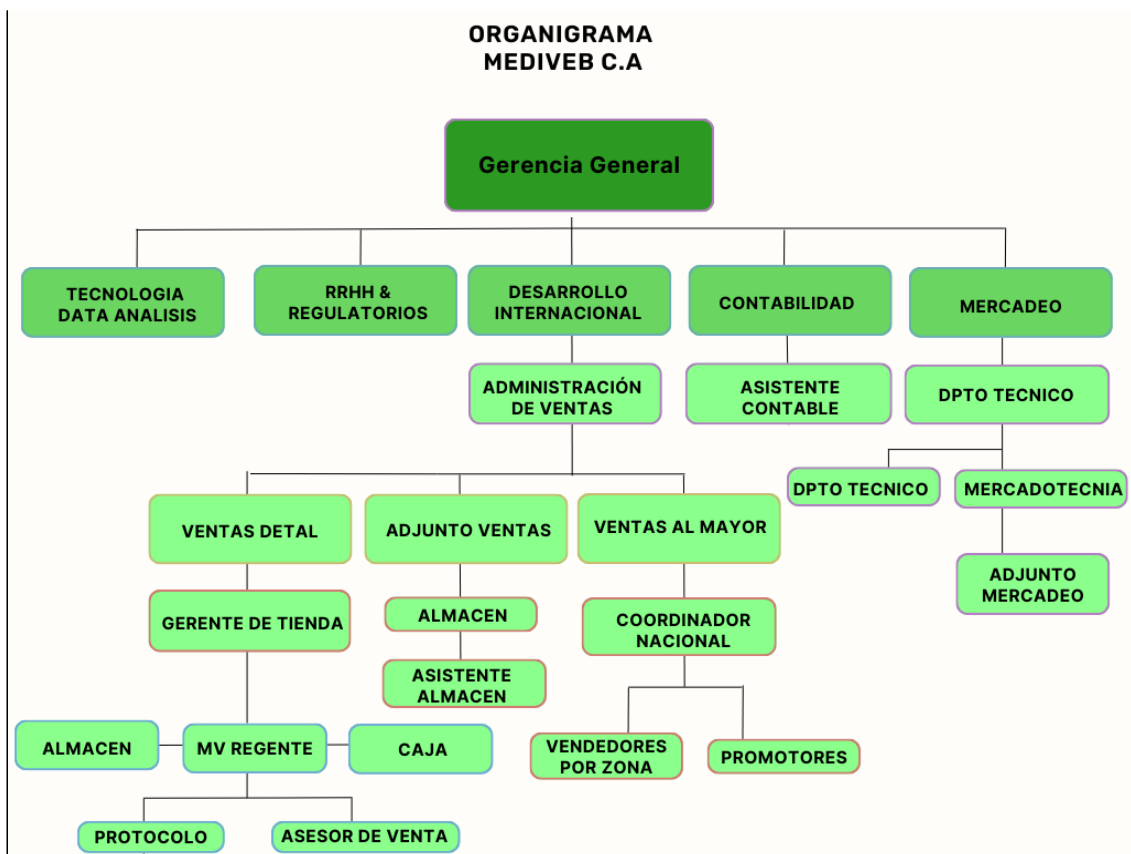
ORGANIGRAMA
MEDIVEB C.A

Gerencia General

TECNOLOGIA DATA ANALISIS

RRHH & REGULATORIOS

DESARROLLO INTERNACIONAL

CONTABILIDAD

MERCADEO

ADMINISTRACIÓN DE VENTAS

ASISTENTE CONTABLE

DPTO TECNICO

DPTO TECNICO

MERCADOTECNIA

ADJUNTO MERCADEO

VENTAS DETAL

ADJUNTO VENTAS

VENTAS AL MAYOR

GERENTE DE TIENDA

ALMACEN

ASISTENTE ALMACEN

COORDINADOR NACIONAL

VENDEDORES POR ZONA

PROMOTORES

ALMACEN

MV REGENTE

CAJA

PROTOCOLO

ASESOR DE VENTA